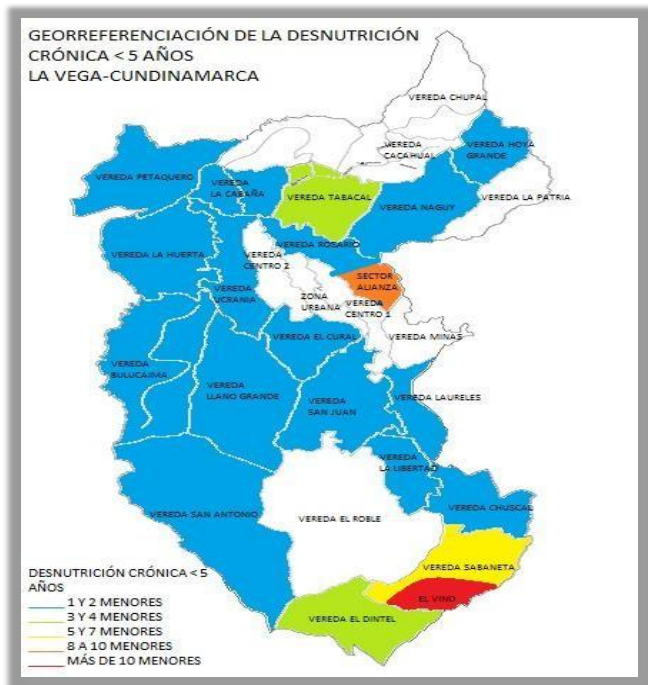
GEORREFERENCIACIÓN DE LA DESNUTRICIÓN CRÓNICA < 5 AÑOS
LA VEGA-CUNDINAMARCA

VEREDA CHUPAL
VEREDA CACAHUAL
VEREDA HOYA GRANDE
VEREDA PETAQUERO
VEREDA LA CABAÑA
VEREDA TABACAL
VEREDA NAGUY
VEREDA LA PATRIA
VEREDA ROSARIO
VEREDA LA HUERTA
VEREDA CENTRO 2
SECTOR ALIANZA
VEREDA UCRANIA
ZONA URBANA
VEREDA CENTRO 1
VEREDA MINAS
VEREDA EL CURAL
VEREDA BULUCAIMA
VEREDA LLANO GRANDE
VEREDA SAN JUAN
VEREDA LAURELES
VEREDA LA LIBERTAD
VEREDA CHUSCAL
VEREDA SAN ANTONIO
VEREDA EL ROBLE
VEREDA SABANETA
EL VINO
VEREDA EL DINTEL

DESNUTRICIÓN CRÓNICA < 5 AÑOS
1 Y 2 MENORES
3 Y 4 MENORES
5 Y 7 MENORES
8 A 10 MENORES
MÁS DE 10 MENORES